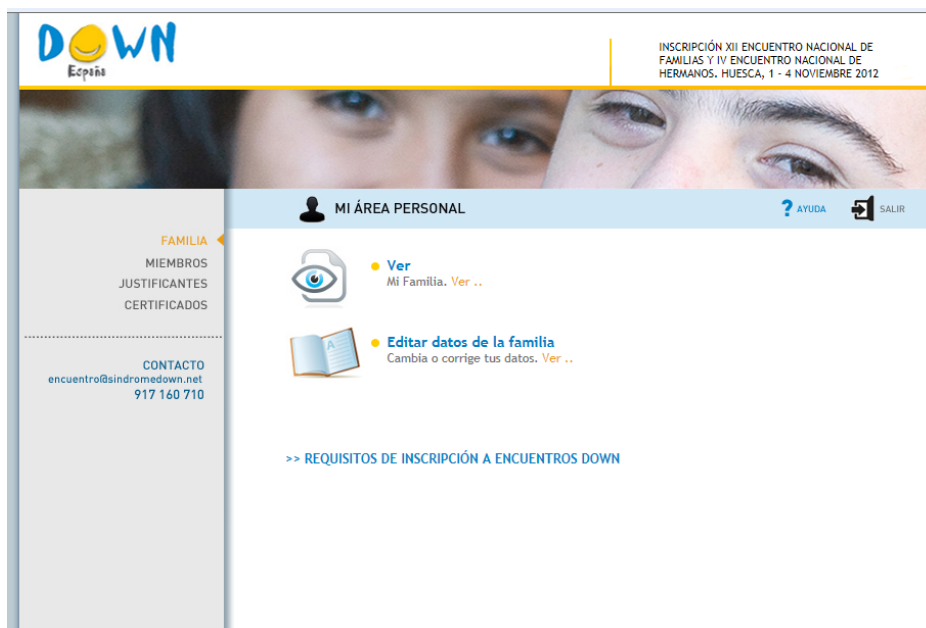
DOWN España

INSCRIPCIÓN XII ENCUENTRO NACIONAL DE FAMILIAS Y IV ENCUENTRO NACIONAL DE HERMANOS. HUESCA, 1 - 4 NOVIEMBRE 2012

MI ÁREA PERSONAL

AYUDA

SALIR

FAMILIA
MIEMBROS
JUSTIFICANTES
CERTIFICADOS

CONTACTO
encuentro@sindromedown.net
917 160 710

Ver
Mi Familia. Ver ..

Editar datos de la familia
Cambia o corrige tus datos. Ver ..

>> REQUISITOS DE INSCRIPCIÓN A ENCUENTROS DOWN